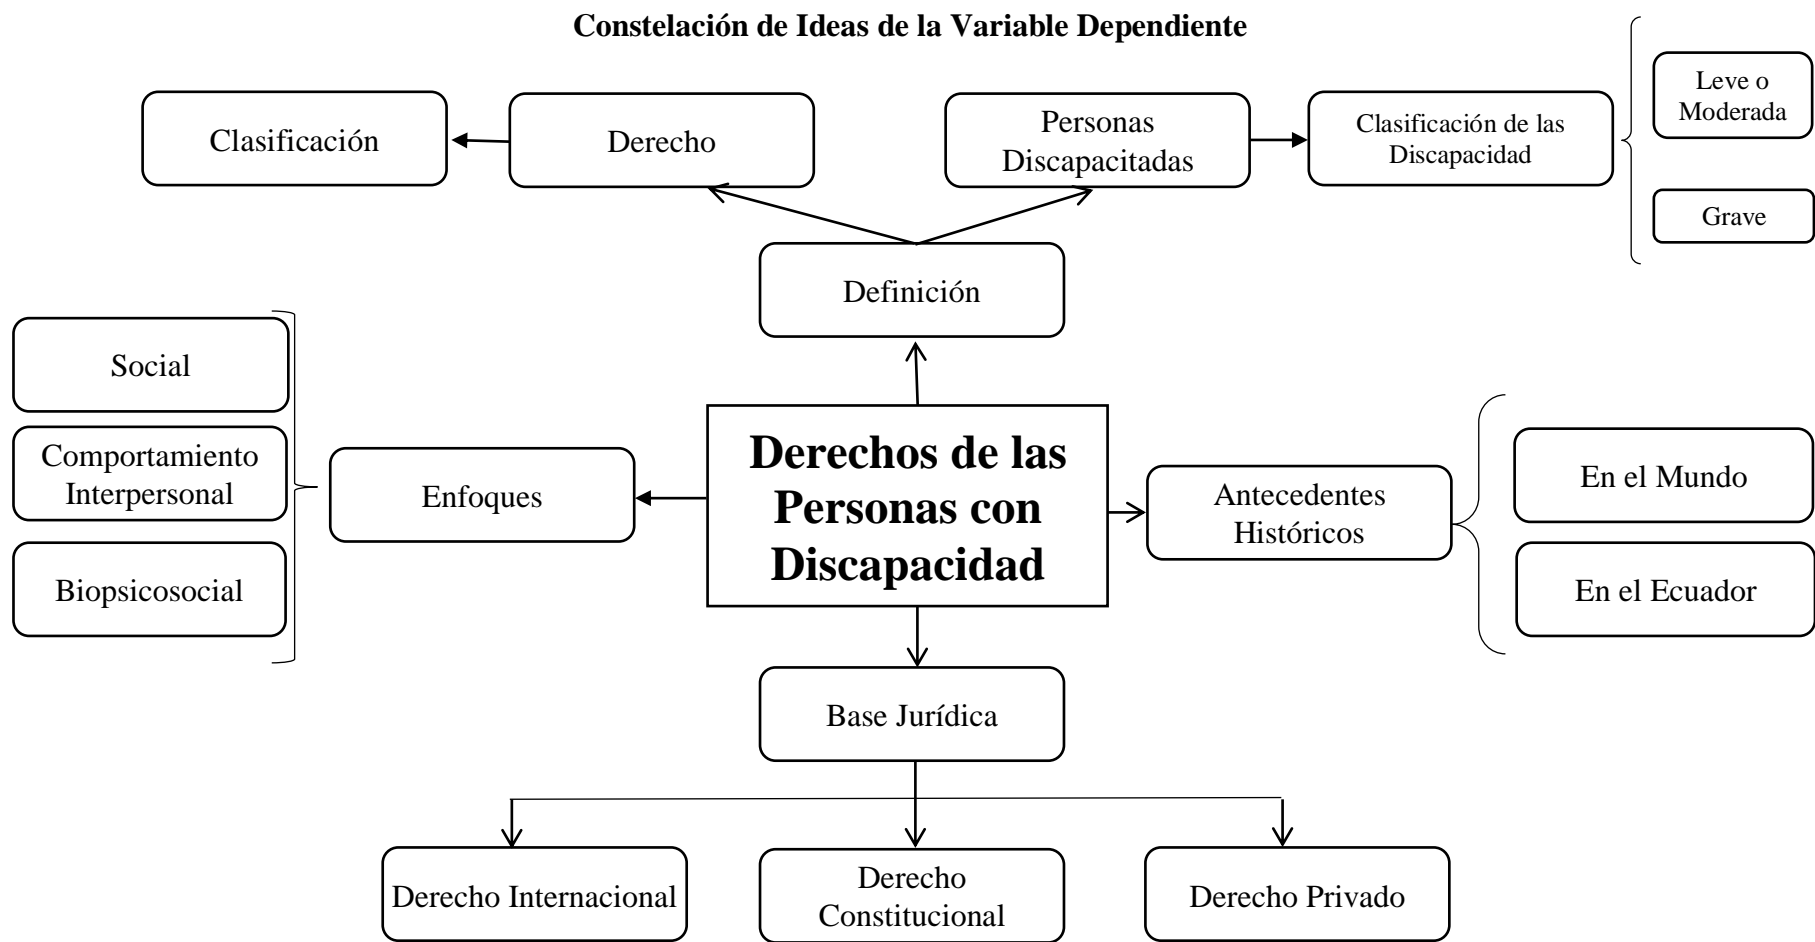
Constelación de Ideas de la Variable Dependiente

Clasificación

Derecho

Personas Discapacitadas

Clasificación de las Discapacidad

Leve o Moderada

Grave

Definición

Social

Comportamiento Interpersonal

Biopsicosocial

Enfoques

Derechos de las Personas con Discapacidad

Antecedentes Históricos

En el Mundo

En el Ecuador

Base Jurídica

Derecho Internacional

Derecho Constitucional

Derecho Privado